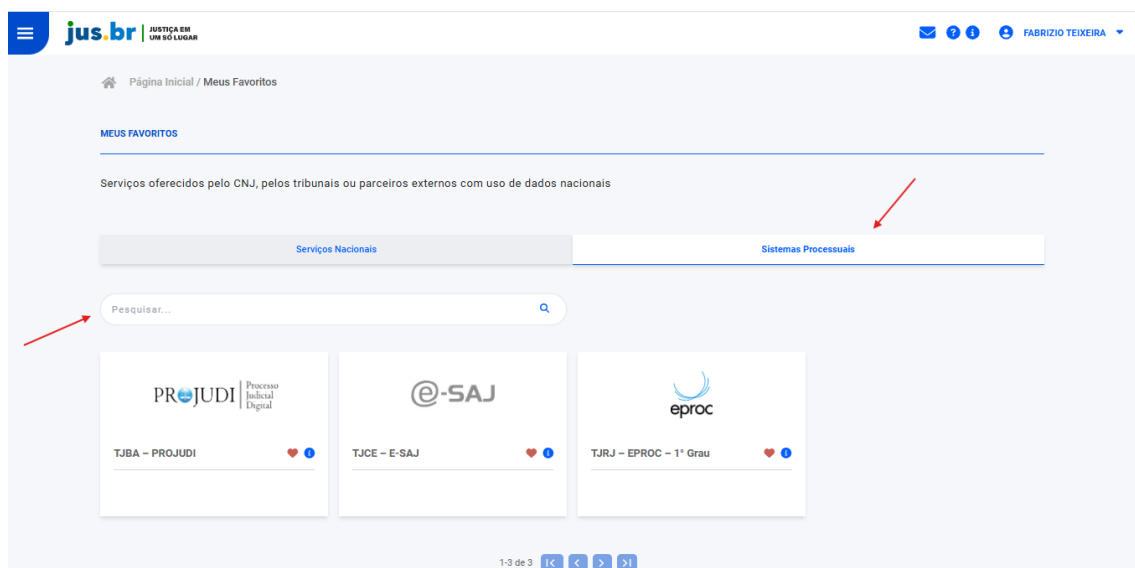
jus.br | JUSTIÇA EM UM SÓ LUGAR

FABRIZIO TEIXEIRA

Página Inicial / Meus Favoritos

MEUS FAVORITOS

Serviços oferecidos pelo CNJ, pelos tribunais ou parceiros externos com uso de dados nacionais

Serviços Nacionais

Sistemas Processuais

Pesquisar...

PROJUDI | Processo Judicial Digital

TJBA – PROJUDI

e-SAJ

TJCE – E-SAJ

eproc

TJRJ – EPROC – 1° Grau

1-3 de 3